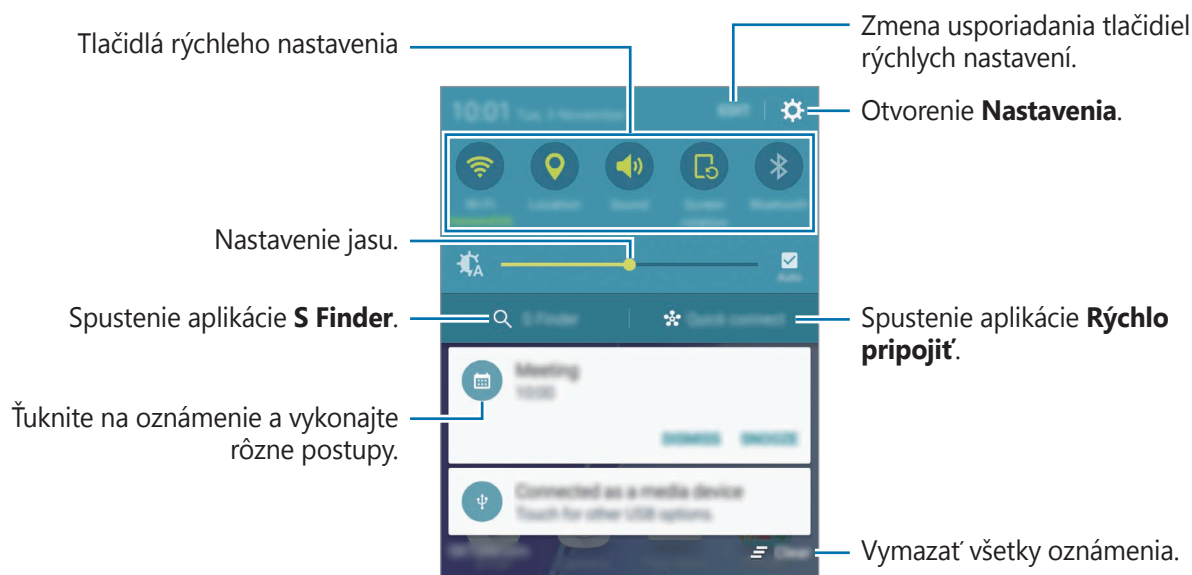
Tlačidlá rýchleho nastavenia

Zmena usporiadania tlačidiel rýchlych nastavení.

10:01 Tue, 3 November

EDIT

Otvorenie **Nastavenia**.

Wi-Fi

Location

Sound

Screen rotation

Bluetooth

Nastavenie jasu.

Auto

Spustenie aplikácie **S Finder**.

S Finder

Quick connect

Spustenie aplikácie **Rýchlo pripojiť**.

Meeting

10:00

Ťuknite na oznámenie a vykonajte rôzne postupy.

DISMISS

SNOOZE

Connected as a media device

Touch for other USB options.

Clear

Vymazať všetky oznámenia.